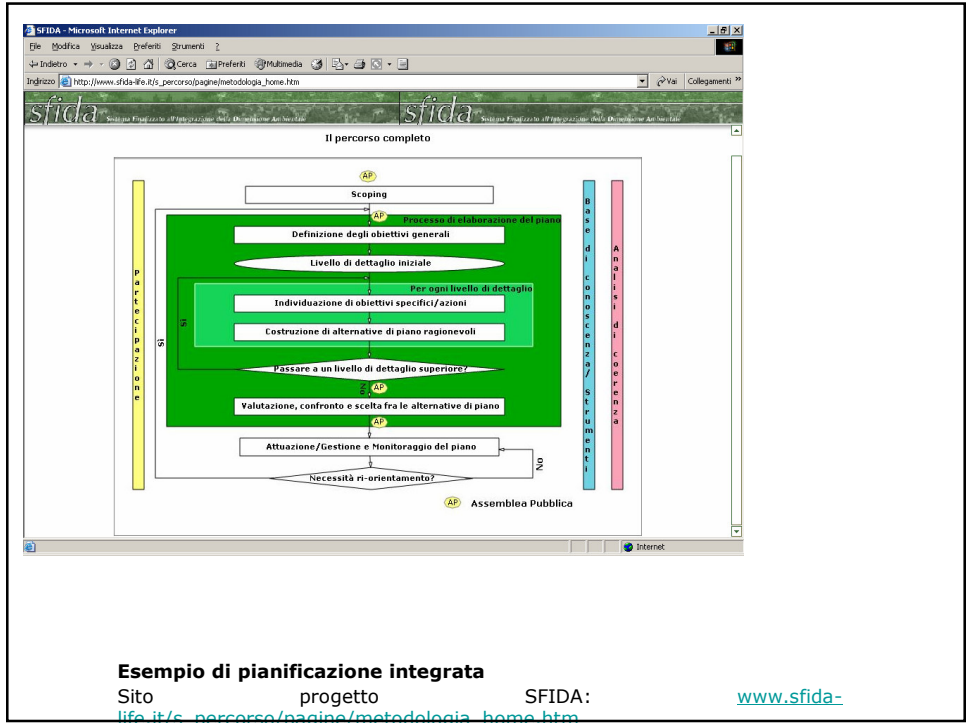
SFIDA - Microsoft Internet Explorer

File Modifica Visualizza Preferiti Strumenti ?

Indietro Cerca Preferiti Multimedia

Indirizzo http://www.sfida-life.it/s_percorso/pagine/metodologia_home.htm Vai Collegamenti

sfida Sistema Finalizzato all'Integrazione della Dimensione Ambientale sfida Sistema Finalizzato all'Integrazione della Dimensione Ambientale

Il percorso completo

AP

Scoping

AP Processo di elaborazione del piano

Definizione degli obiettivi generali

Livello di dettaglio iniziale

Per ogni livello di dettaglio

Individuazione di obiettivi specifici/azioni

Costruzione di alternative di piano ragionevoli

Passare a un livello di dettaglio superiore?

si

No

AP

Valutazione, confronto e scelta fra le alternative di piano

AP

Attuazione/Gestione e Monitoraggio del piano

No

si

Necessità ri-orientamento?

Partecipazione

Base di conoscenza/ Strumenti

Analisi di coerenza

AP Assemblea Pubblica

Internet

Esempio di pianificazione integrata

Sito progetto SFIDA: www.sfida-life.it/s_percorso/pagine/metodologia_home.htm